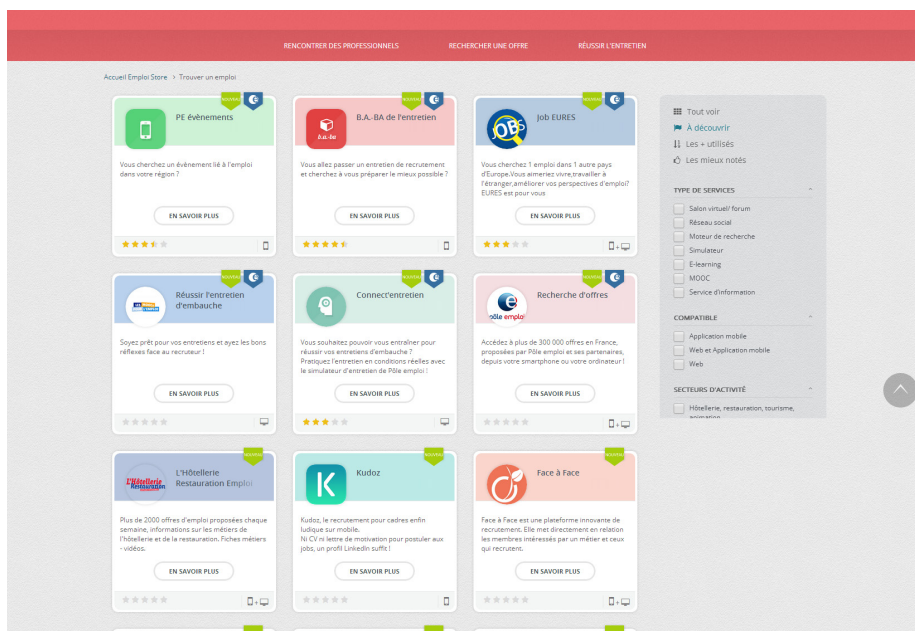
RENCONTRER DES PROFESSIONNELS RECHERCHER UNE OFFRE RÉUSSIR L'ENTRETIEN

Accueil Emploi Store > Trouver un emploi

NOUVEAU

PE évènements

Vous cherchez un évènement lié à l'emploi dans votre région ?

EN SAVOIR PLUS

NOUVEAU

B.A.-BA de l'entretien

Vous allez passer un entretien de recrutement et cherchez à vous préparer le mieux possible ?

EN SAVOIR PLUS

NOUVEAU

Job EURES

Vous cherchez 1 emploi dans 1 autre pays d'Europe.Vous aimeriez vivre,travailler à l'étranger,améliorer vos perspectives d'emploi? EURES est pour vous

EN SAVOIR PLUS

NOUVEAU

Réussir l'entretien d'embauche

Soyez prêt pour vos entretiens et ayez les bons réflexes face au recruteur !

EN SAVOIR PLUS

NOUVEAU

Connect'entretien

Vous souhaitez pouvoir vous entraîner pour réussir vos entretiens d'embauche ? Pratiquez l'entretien en conditions réelles avec le simulateur d'entretien de Pôle emploi !

EN SAVOIR PLUS

NOUVEAU

Recherche d'offres

Accédez à plus de 300 000 offres en France, proposées par Pôle emploi et ses partenaires, depuis votre smartphone ou votre ordinateur !

EN SAVOIR PLUS

NOUVEAU

L'Hôtellerie Restauration Emploi

Plus de 2000 offres d'emploi proposées chaque semaine, informations sur les métiers de l'hôtellerie et de la restauration. Fiches métiers - vidéos.

EN SAVOIR PLUS

NOUVEAU

Kudoz

Kudoz, le recrutement pour cadres enfin ludique sur mobile. Ni CV ni lettre de motivation pour postuler aux jobs, un profil LinkedIn suffit !

EN SAVOIR PLUS

NOUVEAU

Face à Face

Face à Face est une plateforme innovante de recrutement. Elle met directement en relation les membres intéressés par un métier et ceux qui recrutent.

EN SAVOIR PLUS

Tout voir
À découvrir
Les + utilisés
Les mieux notés

TYPE DE SERVICES
Salon virtuel/ forum
Réseau social
Moteur de recherche
Simulateur
E-learning
MOOC
Service d'information

COMPATIBLE
Application mobile
Web et Application mobile
Web

SECTEURS D'ACTIVITÉ
Hôtellerie, restauration, tourisme, animation